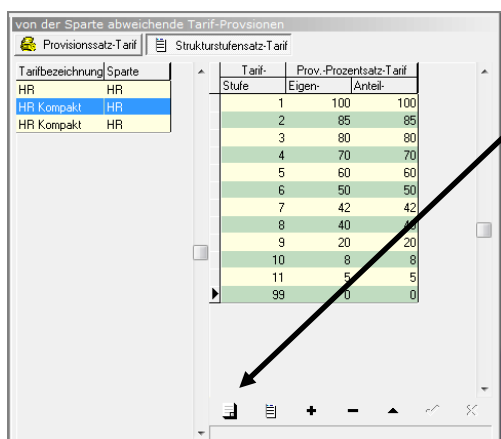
von der Sparte abweichende Tarif-Provsionen

Provisionssatz-Tarif | Strukturstufensatz-Tarif

| Tarifbezeichnung | Sparte |
|---|---|
| HR | HR |
| HR Kompakt | HR |
| HR Kompakt | HR |

| Tarif-Stufe | Prov.-Prozentsatz-Tarif Eigen- | Anteil- |
|---|---|---|
| 1 | 100 | 100 |
| 2 | 85 | 85 |
| 3 | 80 | 80 |
| 4 | 70 | 70 |
| 5 | 60 | 60 |
| 6 | 50 | 50 |
| 7 | 42 | 42 |
| 8 | 40 | 40 |
| 9 | 20 | 20 |
| 10 | 8 | 8 |
| 11 | 5 | 5 |
| 99 | 0 | 0 |